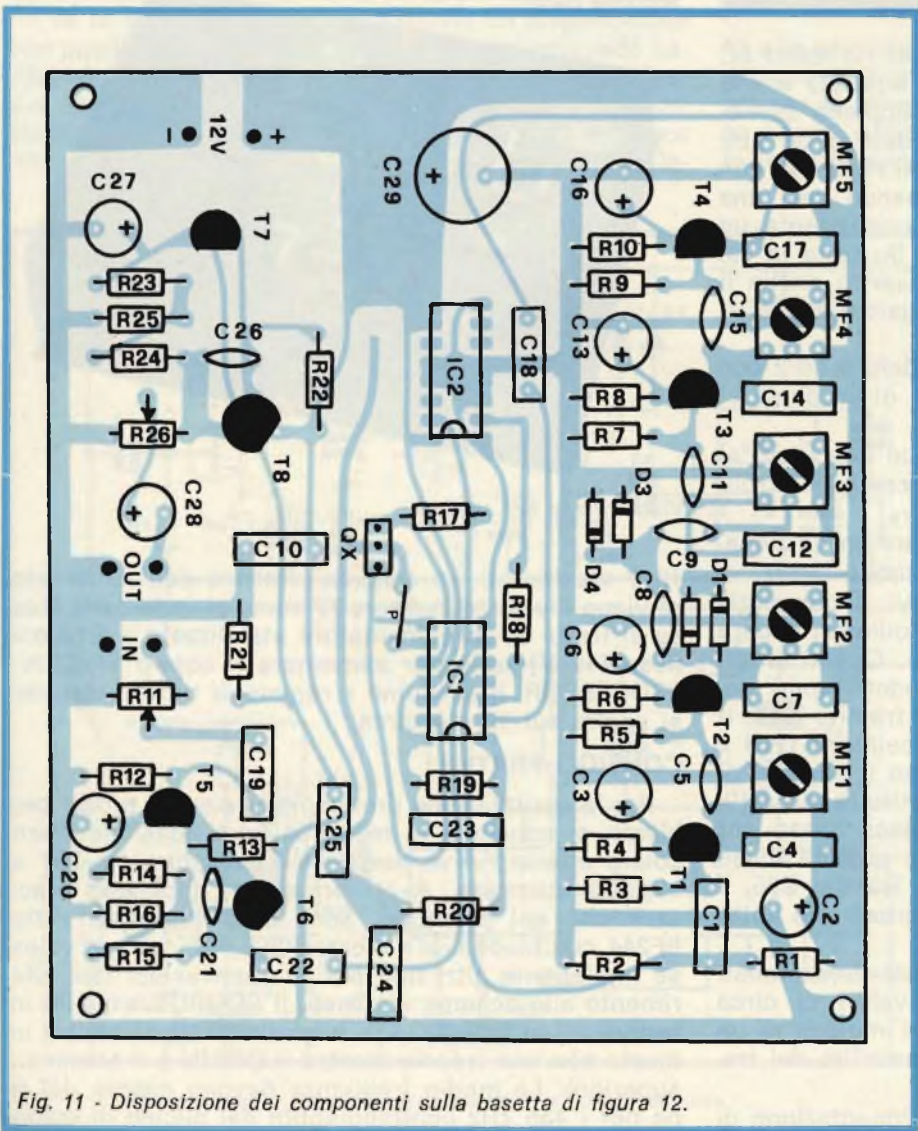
12V
- +
C27
T7
R23
R25
R24
C26
R22
R26
T8
C28
+
OUT
IN
C10
QX
R17
P
R21
R11
C19
R12
T5
C20
R13
C25
R14
R16
C21
T6
R15
C22
C24
C29
C16
IC2
C18
C13
R10
R9
T4
C15
R8
R7
T3
C11
D3
D4
C9
C8
D1
R18
IC1
C6
R6
R5
T2
C5
R19
C23
C3
R4
R3
T1
C1
R20
R2
R1
C2
MF5
C17
MF4
C14
MF3
C12
MF2
C7
MF1
C4

Fig. 11 - Disposizione dei componenti sulla basetta di figura 12.